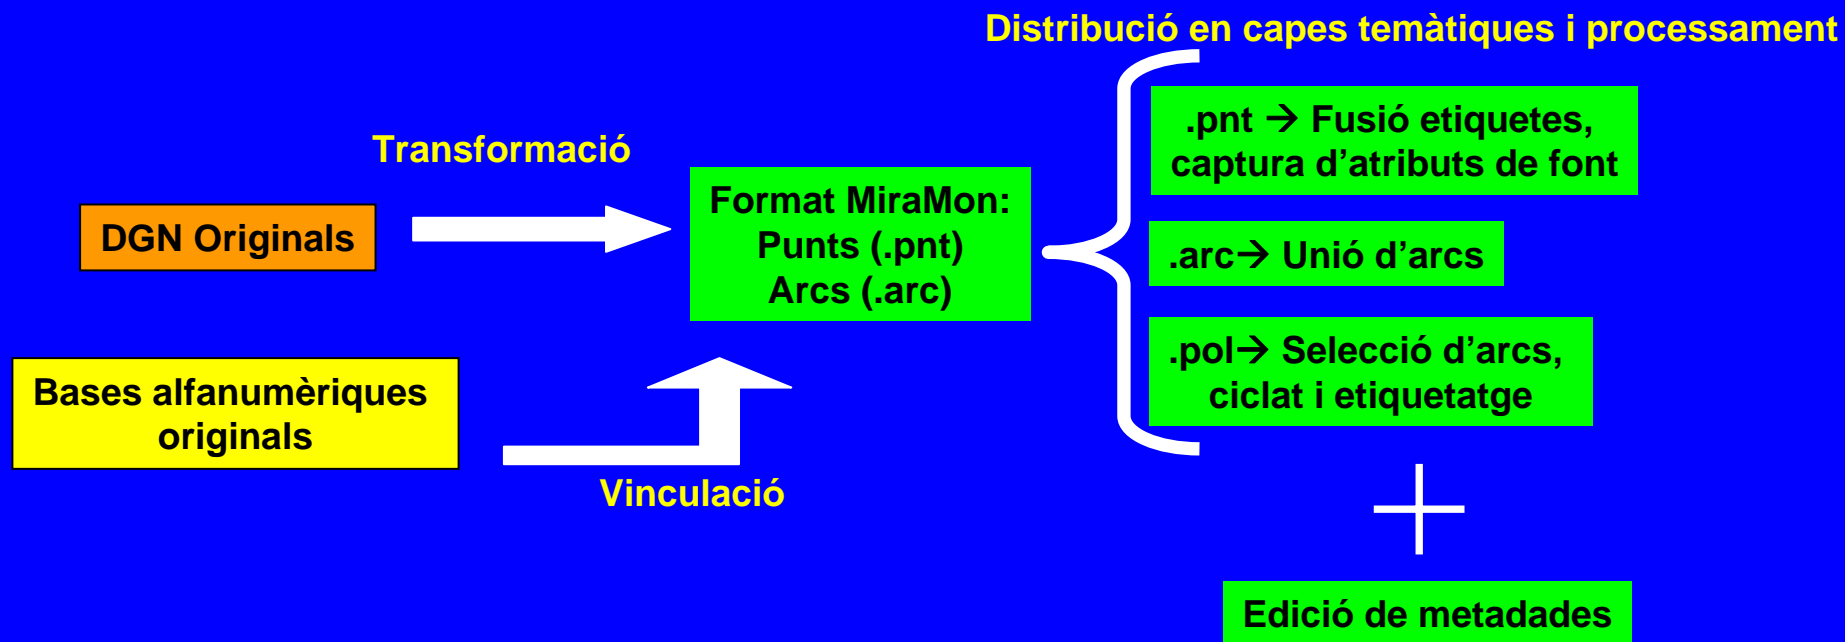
Distribució en capes temàtiques i processament

Transformació

DGN Originals

Format MiraMon:
Punts (.pnt)
Arcs (.arc)

.pnt → Fusió etiquetes, captura d'atributs de font

.arc→ Unió d'arcs

.pol→ Selecció d'arcs, ciclat i etiquetatge

Bases alfanumèriques originals

Vinculació

+

Edició de metadades